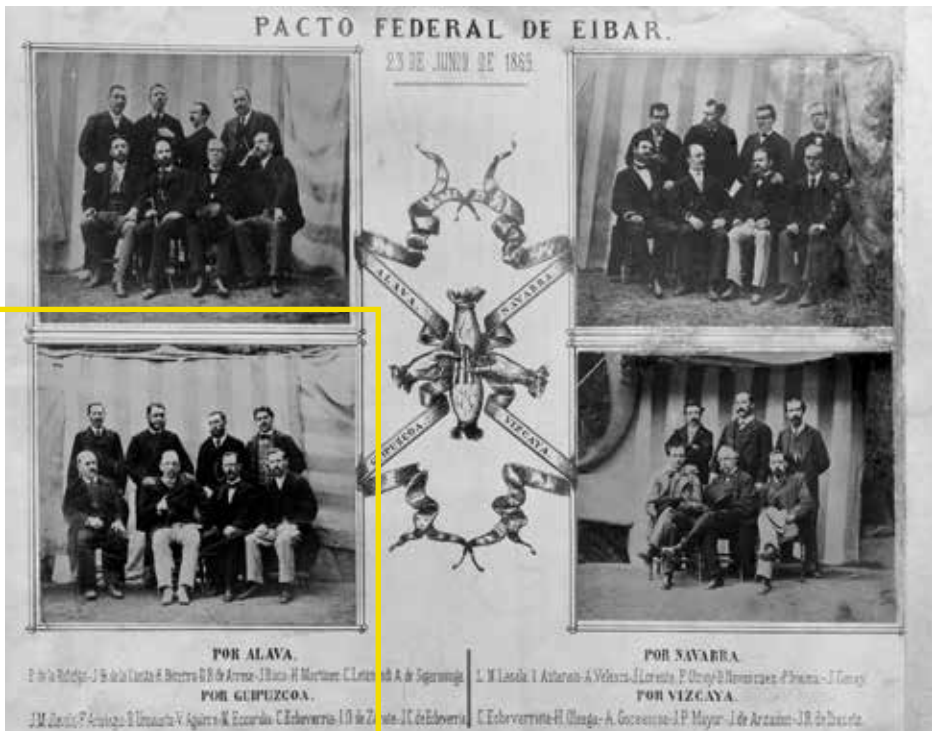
PACTO FEDERAL DE EIBAR.

23 DE JUNIO DE 1869.

ALAVA

NAVARRA

GUIPUZCOA

VIZCAYA

POR ALAVA.

P. de la Hidalga - J. B. de la Cuesta - R. Becerra - G. R. de Arenaza - J. Buco - H. Martinez - C. Letamendi - A. de Seguerondo

POR GUIPUZCOA.

J. M. Zuazo - P. Azpiazu - B. Urrauarte - V. Aguirre - M. Eguardo - C. Echeverria - I. O. de Zarate - J. C. de Echeverria

POR NAVARRA.

L. M. Lasala - I. Astarain - A. Velasco - J. Lorente - P. Otayo - B. Nevarraza - P. Iturria - J. Gainza

POR VIZCAYA.

C. Echevarrieta - H. Olaega - A. Gocoechea - J. P. Mayor - J. de Arzadun - J. R. de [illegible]